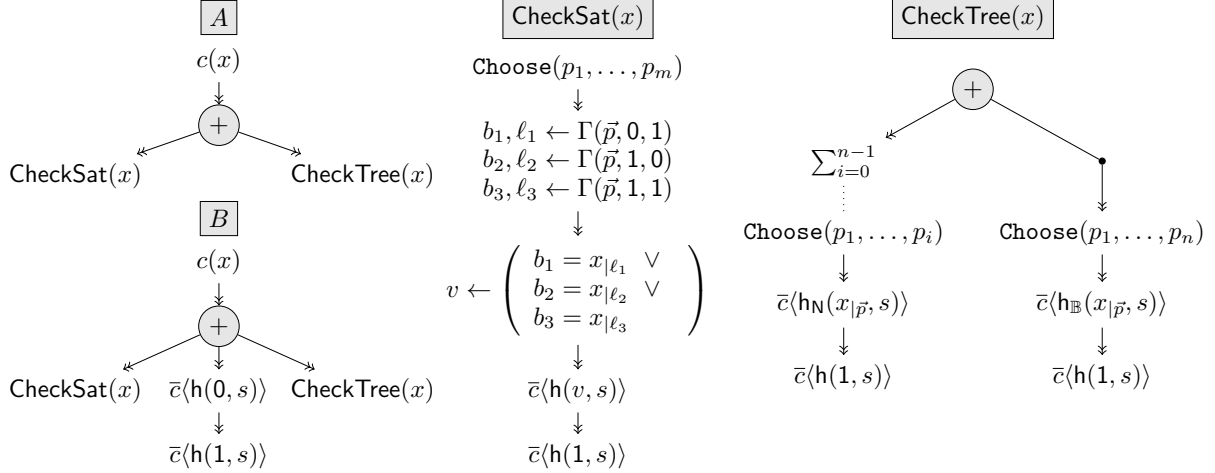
$A$

$c(x)$

$+$

$\mathsf{CheckSat}(x)$ $\mathsf{CheckTree}(x)$

$B$

$c(x)$

$+$

$\mathsf{CheckSat}(x)$ $\overline{c}\langle \mathsf{h}(0,s)\rangle$ $\mathsf{CheckTree}(x)$

$\overline{c}\langle \mathsf{h}(1,s)\rangle$

$\mathsf{CheckSat}(x)$

$\mathtt{Choose}(p_1,\ldots,p_m)$

$b_1,\ell_1 \leftarrow \Gamma(\vec{p},0,1)$
$b_2,\ell_2 \leftarrow \Gamma(\vec{p},1,0)$
$b_3,\ell_3 \leftarrow \Gamma(\vec{p},1,1)$

$v \leftarrow \left( \begin{array}{c} b_1 = x_{|\ell_1} \vee \\ b_2 = x_{|\ell_2} \vee \\ b_3 = x_{|\ell_3} \end{array} \right)$

$\overline{c}\langle \mathsf{h}(v,s)\rangle$

$\overline{c}\langle \mathsf{h}(1,s)\rangle$

$\mathsf{CheckTree}(x)$

$+$

$\sum_{i=0}^{n-1}$

$\mathtt{Choose}(p_1,\ldots,p_i)$

$\overline{c}\langle \mathsf{h}_{\mathsf{N}}(x_{|\vec{p}},s)\rangle$

$\overline{c}\langle \mathsf{h}(1,s)\rangle$

$\mathtt{Choose}(p_1,\ldots,p_n)$

$\overline{c}\langle \mathsf{h}_{\mathbb{B}}(x_{|\vec{p}},s)\rangle$

$\overline{c}\langle \mathsf{h}(1,s)\rangle$